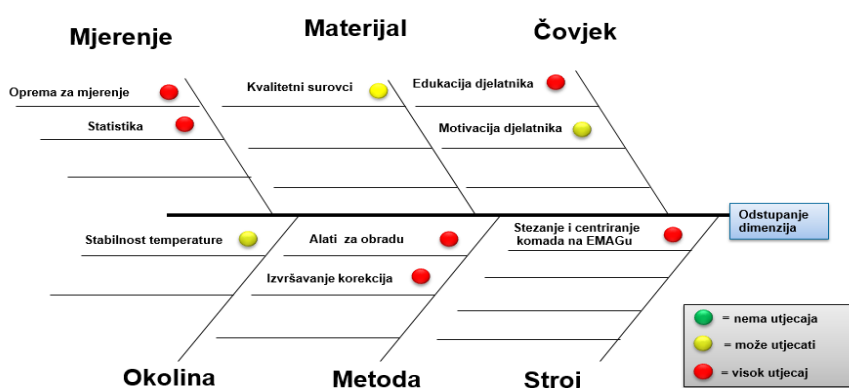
Mjerenje

Oprema za mjerenje

Statistika

Materijal

Kvalitetni surovci

Čovjek

Edukacija djelatnika

Motivacija djelatnika

Odstupanje dimenzija

Stabilnost temperature

Alati za obradu

Izvršavanje korekcija

Stezanje i centriranje komada na EMAGu

= nema utjecaja

= može utjecati

= visok utjecaj

Okolina

Metoda

Stroj